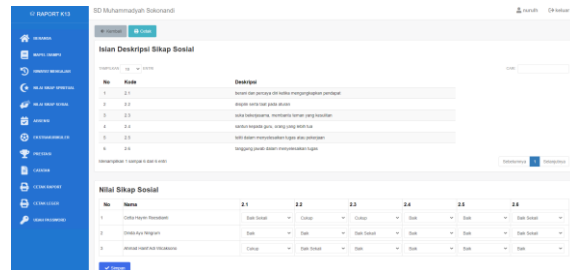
RAPORT K13

SD Muhammadiyah Sokonandi

nurudin  Keluar

BERANDA
MAPEL DIAMPU
MAPEL MENGAJAR
NILAI SIKAP SPIRITUAL
NILAI SIKAP SOSIAL
ABSENSI
EKSTRAKURIKULER
PRESTASI
CATATAN
CETAK RAPORT
CETAK LEGER
UBAH PASSWORD

Kembali  Cetak

Isian Deskripsi Sikap Sosial

Tampilkan 10 entri

Cari:

| No | Kode | Deskripsi |
|---|---|---|
| 1 | 2.1 | beriani dan percaya diri ketika mengungkapkan pendapat |
| 2 | 2.2 | disiplin serta taat pada aturan |
| 3 | 2.3 | suka bekerjasama, membantu teman yang kesulitan |
| 4 | 2.4 | santun kepada guru, orang yang lebih tua |
| 5 | 2.5 | teliti dalam menyelesaikan tugas atau pekerjaan |
| 6 | 2.6 | tanggung jawab dalam menyelesaikan tugas |

Menampilkan 1 sampai 6 dari 6 entri

Sebelumnya 1 Selanjutnya

Nilai Sikap Sosial

| No | Nama | 2.1 | 2.2 | 2.3 | 2.4 | 2.5 | 2.6 |
|---|---|---|---|---|---|---|---|
| 1 | Cahya Hayrin Rasyidadin | Baik Sekali | Cukup | Cukup | Baik | Baik | Baik Sekali |
| 2 | Dinda Ayu Ningrum | Baik | Baik | Baik Sekali | Baik | Baik | Baik |
| 3 | ahmad majid nur iftizakarna | Cukup | Baik Sekali | Baik | Baik | Baik Sekali | Baik |

Simpan